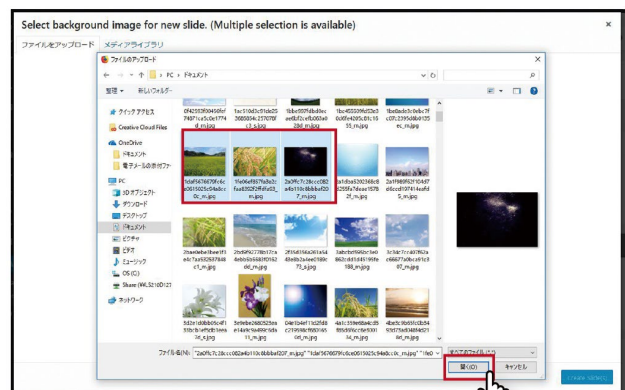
Select background image for new slide. (Multiple selection is available)

×

ファイルをアップロード メディアライブラリ

ファイルのアップロード

× 

← → ↑ > PC > ドキュメント

整理 ▾ 新しいフォルダー

★ クイック アクセス
Creative Cloud Files
OneDrive
ドキュメント
電子メールの添付ファ
PC
3D オブジェクト
ダウンロード
デスクトップ
ドキュメント
ピクチャ
ビデオ
ミュージック
OS (C:)
Share (WLS210D2
ネットワーク

0f42658f30456fef74971ce5c0e1774d_m.jpg
1ac510d3c51de2526685034c2570fbf0_s.jpg
1bbe9074bdbec4ee6bf2efb083e928d_m.jpg
1bc455399cf3ee5c60fe4205c81c1055_m.jpg
1bd6ade3c0c6bc7fc0fc2395d0b8125ec_m.jpg

1cbf5676670f6c6cc0615025c64a8cc0c_m.jpg
1fe06af857fa8e2cfaa8352f2ff4fa032m.jpg
2a0f6c7c28ccc082a4b110c6bbbbdf207_m.jpg
2afcfba5392368c862555fa7deaa1578 2f_m.jpg
2af98b952e10457d6cccd10741eafd5_m.jpg

2bae0eba6bee3f3e4c7aa5526874 88c1_m.jpg
2bd6f92278b17ca4ebb5b5688f016 2dd_m.jpg
2f156156a261e5443ae0b2a1eee1890 73_s.jpg
3a6cbc98609c5ad862c6d3d4159bfe188_m.jpg
3c9dc7cc4079b2ac666f7a0bcc61c357_m.jpg

3d2e1d6bb05c4f1 35b7b1ef5d0b1eea 36_s.jpg
3e9ebe2660525ea e14e9c9a468c9da 1 1_m.jpg
04e1b4ef11d25d8c279598cf80014 55_m.jpg
4a1c55936b4cd5 5556936c0ef5b0 6_m.jpg
4b63c9b65fcc0b4 6936f7d48664d1 s.jpg

ファイル名(N): "2a0f6c7c28ccc082a4b110c6bbbbdf207_m.jpg" "1cbf5676670f6c6cc0615025c64a8cc0c_m.jpg" "1fe0

すべてのファイル (*.*)

開く(O)
キャンセル

Create slide(s)